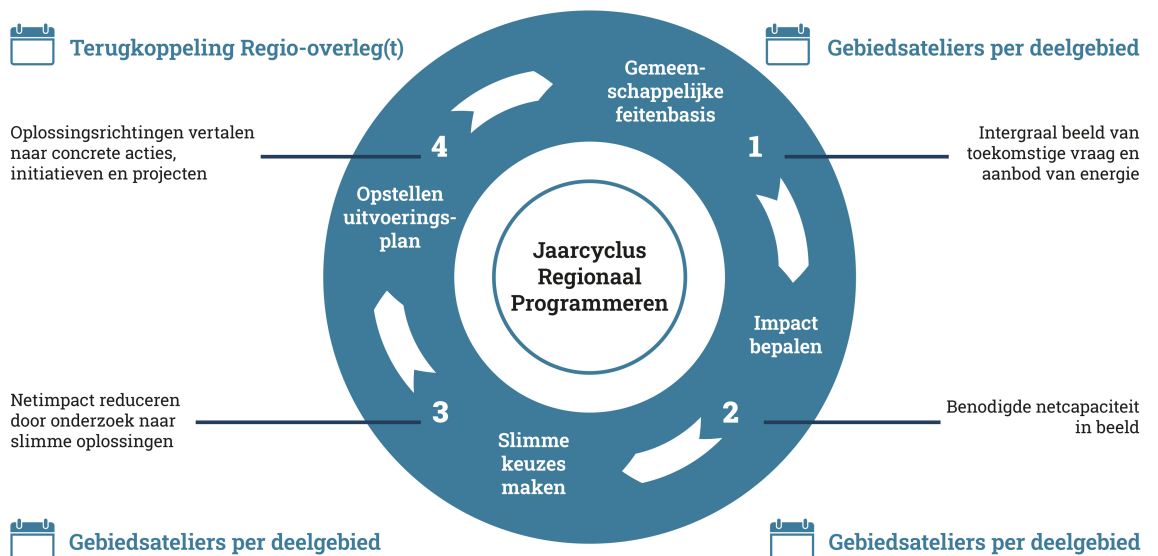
Terugkoppeling Regio-overleg(t)

Gebiedsateliers per deelgebied

Oplossingsrichtingen vertalen naar concrete acties, initiatieven en projecten

4

Opstellen uitvoeringsplan

Gemeenschappelijke feitenbasis

1

Intergraal beeld van toekomstige vraag en aanbod van energie

Jaarcyclus Regionaal Programmeren

Impact bepalen

Netimpact reduceren door onderzoek naar slimme oplossingen

3

Slimme keuzes maken

2

Benodigde netcapaciteit in beeld

Gebiedsateliers per deelgebied

Gebiedsateliers per deelgebied